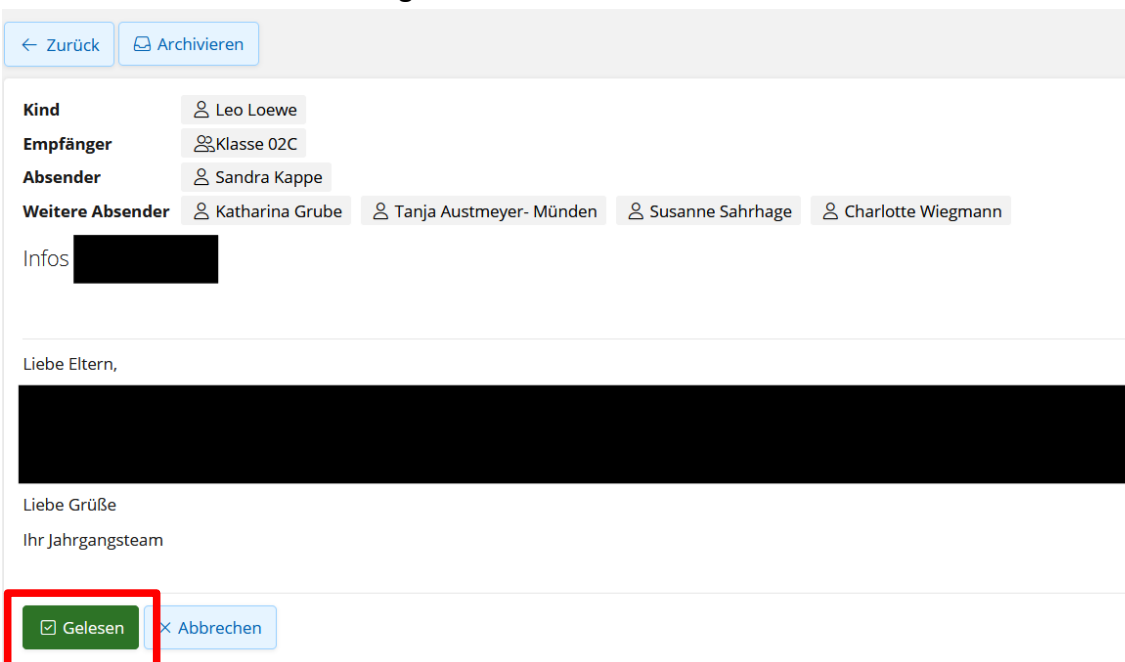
← Zurück | Archivieren

Kind | Leo Loewe
Empfänger | Klasse 02C
Absender | Sandra Kappe
Weitere Absender | Katharina Grube | Tanja Austmeyer- Münden | Susanne Sahrhage | Charlotte Wiegmann

Infos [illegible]

Liebe Eltern,

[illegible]

Liebe Grüße

Ihr Jahrgangsteam

Gelesen | × Abbrechen